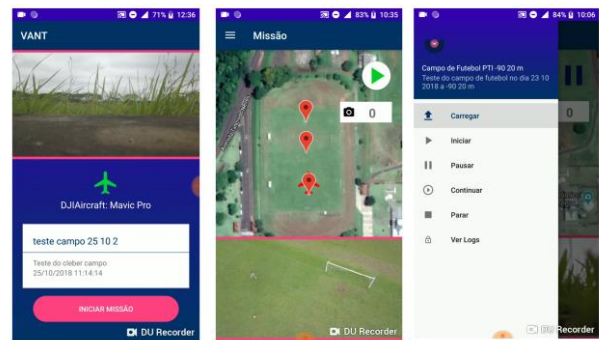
71% 12:36

VANT

DJIAircraft: Mavic Pro

teste campo 25 10 2

Teste do cleber campo
25/10/2018 11:14:14

INICIAR MISSÃO

DU Recorder

83% 10:35

Missão

0

DU Recorder

84% 10:06

Campo de Futebol PTI -90 20 m
Teste do campo de futebol no dia 23 10 2018 a -90 20 m

Carregar

Iniciar

Pausar

Continuar

Parar

Ver Logs

0

DU Recorder